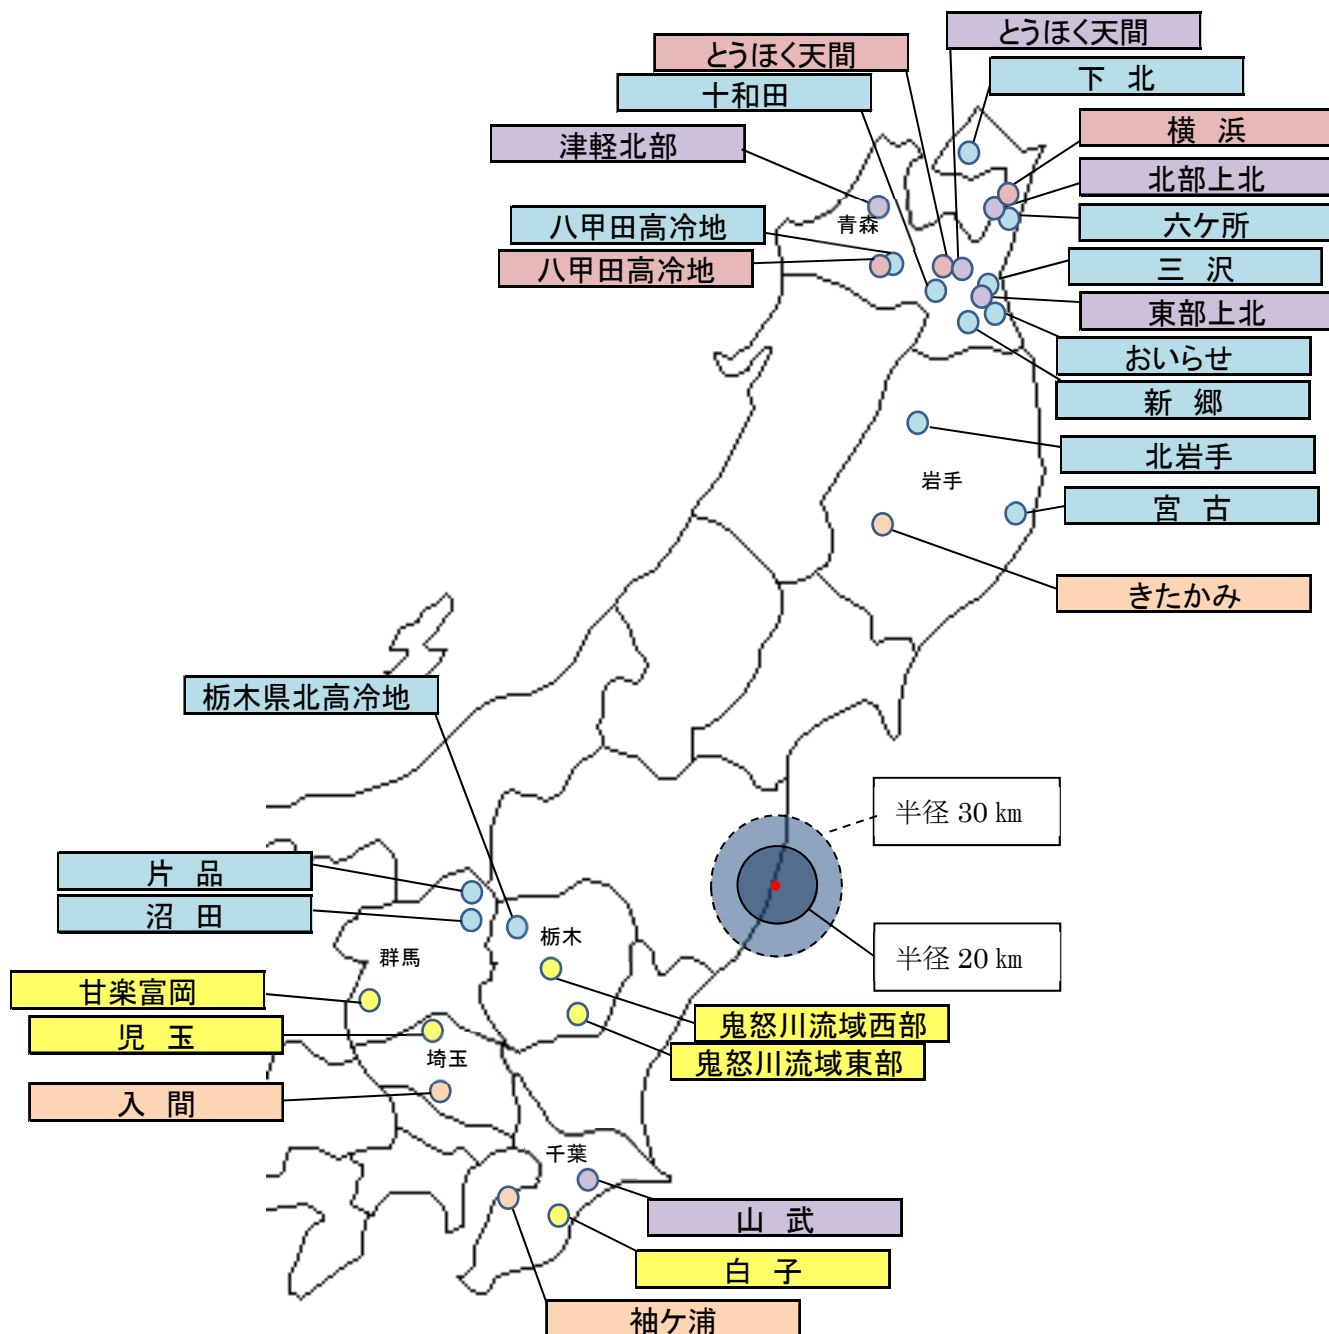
とうほく天間
とうほく天間
下　北
十和田
横　浜
津軽北部
北部上北
青森
六ケ所
八甲田高冷地
八甲田高冷地
三　沢
東部上北
おいらせ
新　郷
北岩手
岩手
宮　古
きたかみ
栃木県北高冷地
半径 30 km
片　品
沼　田
栃木
群馬
半径 20 km
甘楽富岡
鬼怒川流域西部
児　玉
鬼怒川流域東部
埼玉
入　間
千葉
山　武
白　子
袖ケ浦